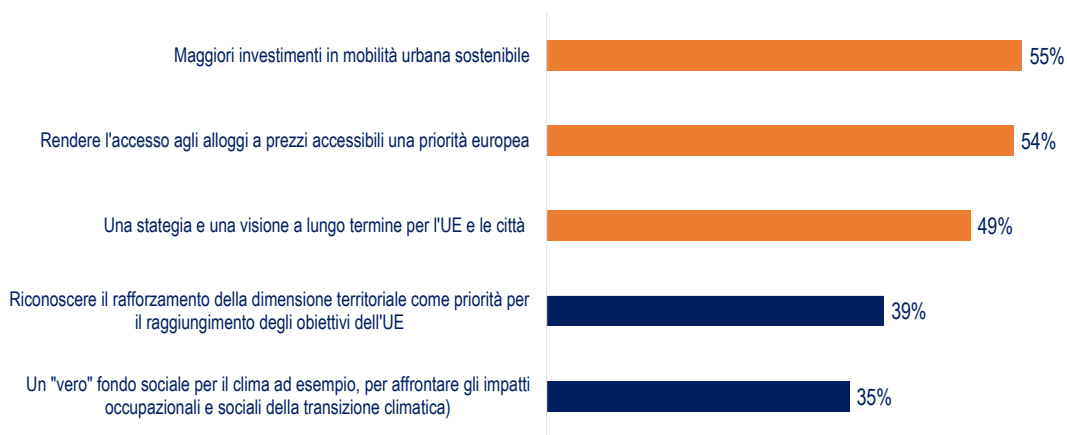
Maggiori investimenti in mobilità urbana sostenibile 55%

Rendere l'accesso agli alloggi a prezzi accessibili una priorità europea 54%

Una stategia e una visione a lungo termine per l'UE e le città 49%

Riconoscere il rafforzamento della dimensione territoriale come priorità per il raggiungimento degli obiettivi dell'UE 39%

Un "vero" fondo sociale per il clima ad esempio, per affrontare gli impatti occupazionali e sociali della transizione climatica) 35%